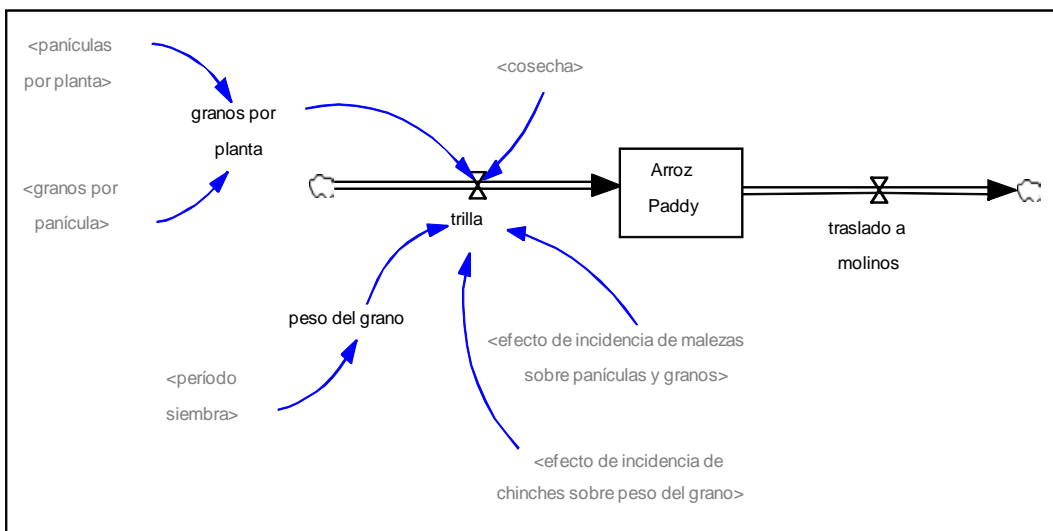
<panículas por planta>

granos por planta

<cosecha>

<granos por panícula>

trilla

Arroz Paddy

traslado a molinos

peso del grano

<efecto de incidencia de malezas sobre panículas y granos>

<período siembra>

<efecto de incidencia de chinches sobre peso del grano>